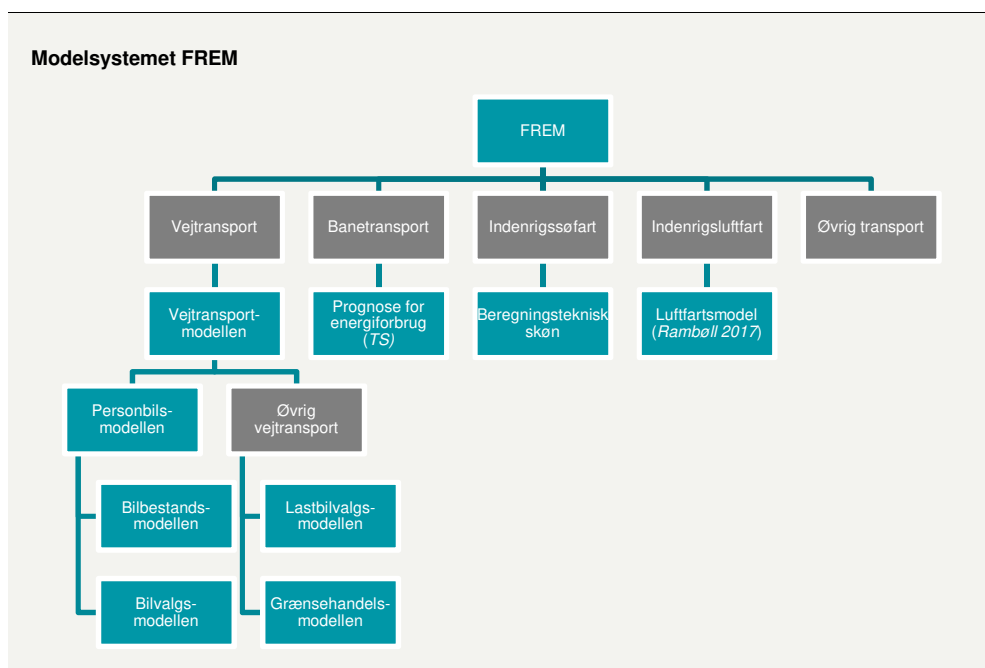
Modelsystemet FREM

FREM

Vejtransport

Banetransport

Indenrigssøfart

Indenrigsluftfart

Øvrig transport

Vejtransport-modellen

Prognose for energiforbrug (*TS*)

Beregningsteknisk skøn

Luftfartsmodel (*Rambøll 2017*)

Personbils-modellen

Øvrig vejtransport

Bilbestands-modellen

Bilvalgs-modellen

Lastbilvalgs-modellen

Grænsehandels-modellen